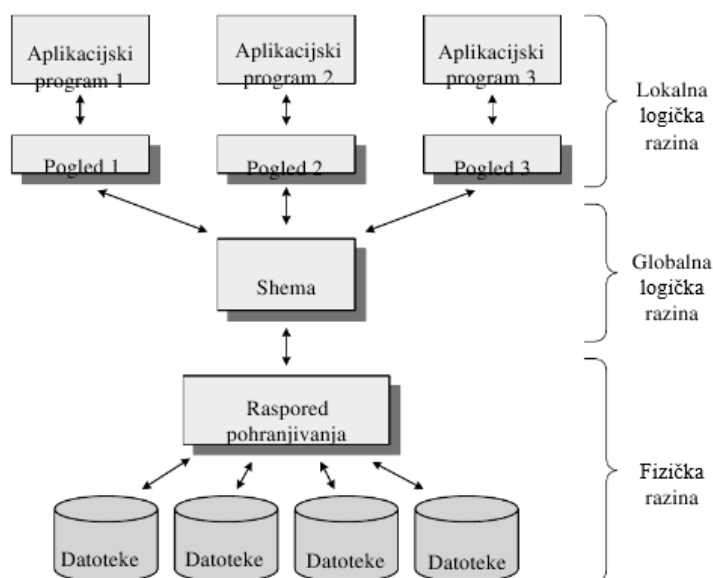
Aplikacijski program 1

Aplikacijski program 2

Aplikacijski program 3

Lokalna logička razina

Pogled 1

Pogled 2

Pogled 3

Shema

Globalna logička razina

Raspored pohranjivanja

Fizička razina

Datoteke

Datoteke

Datoteke

Datoteke